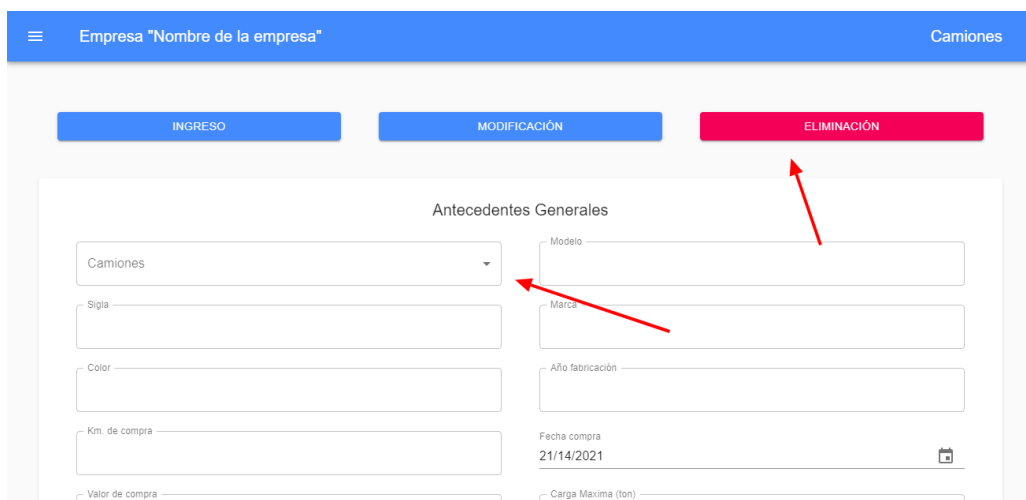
Empresa "Nombre de la empresa"

Camiones

INGRESO

MODIFICACIÓN

ELIMINACIÓN

Antecedentes Generales

Camiones

Modelo

Sigla

Marca

Color

Año fabricación

Km. de compra

Fecha compra

21/14/2021

Valor de compra

Carga Maxima (ton)